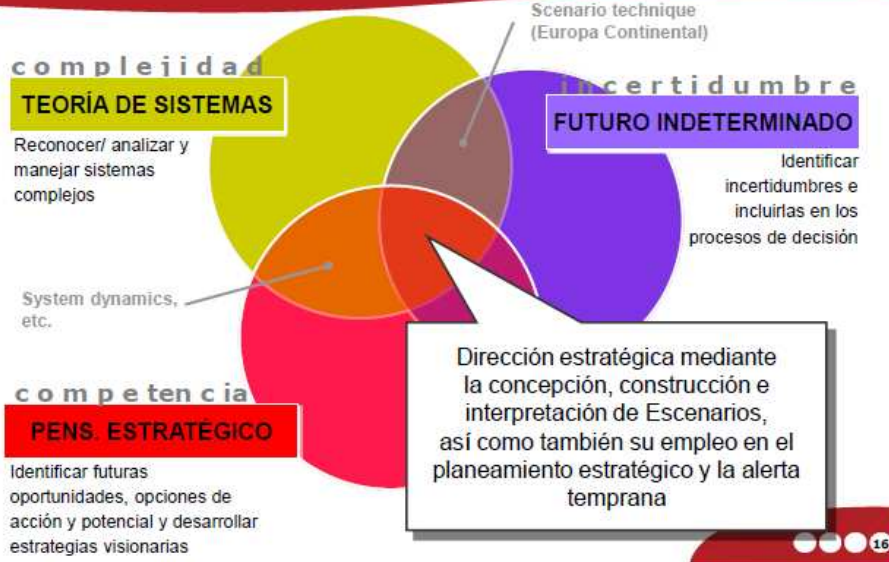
Scenario technique
(Europa Continental)

complejidad
TEORÍA DE SISTEMAS
Reconocer/ analizar y manejar sistemas complejos

incertidumbre
FUTURO INDETERMINADO
Identificar incertidumbres e incluirlas en los procesos de decisión

System dynamics, etc.

competencia
PENS. ESTRATÉGICO
Identificar futuras oportunidades, opciones de acción y potencial y desarrollar estrategias visionarias

Dirección estratégica mediante la concepción, construcción e interpretación de Escenarios, así como también su empleo en el planeamiento estratégico y la alerta temprana

16